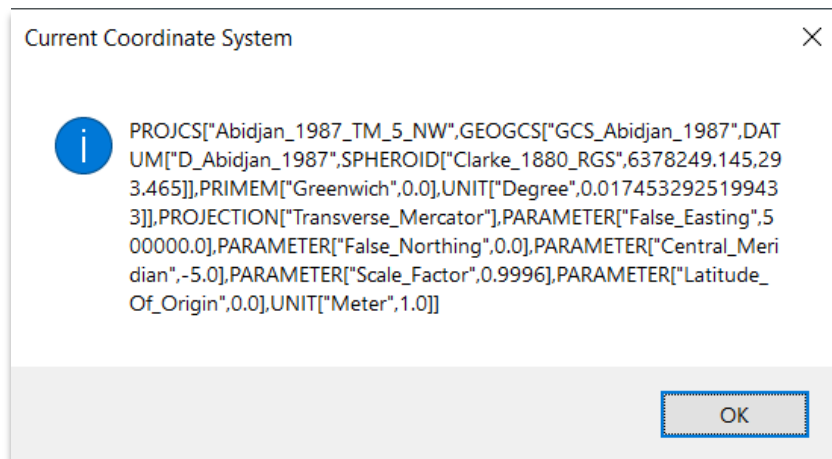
Current Coordinate System

PROJCS["Abidjan_1987_TM_5_NW",GEOGCS["GCS_Abidjan_1987",DATUM["D_Abidjan_1987",SPHEROID["Clarke_1880_RGS",6378249.145,293.465]],PRIMEM["Greenwich",0.0],UNIT["Degree",0.0174532925199433]],PROJECTION["Transverse_Mercator"],PARAMETER["False_Easting",500000.0],PARAMETER["False_Northing",0.0],PARAMETER["Central_Meridian",-5.0],PARAMETER["Scale_Factor",0.9996],PARAMETER["Latitude_Of_Origin",0.0],UNIT["Meter",1.0]]

OK